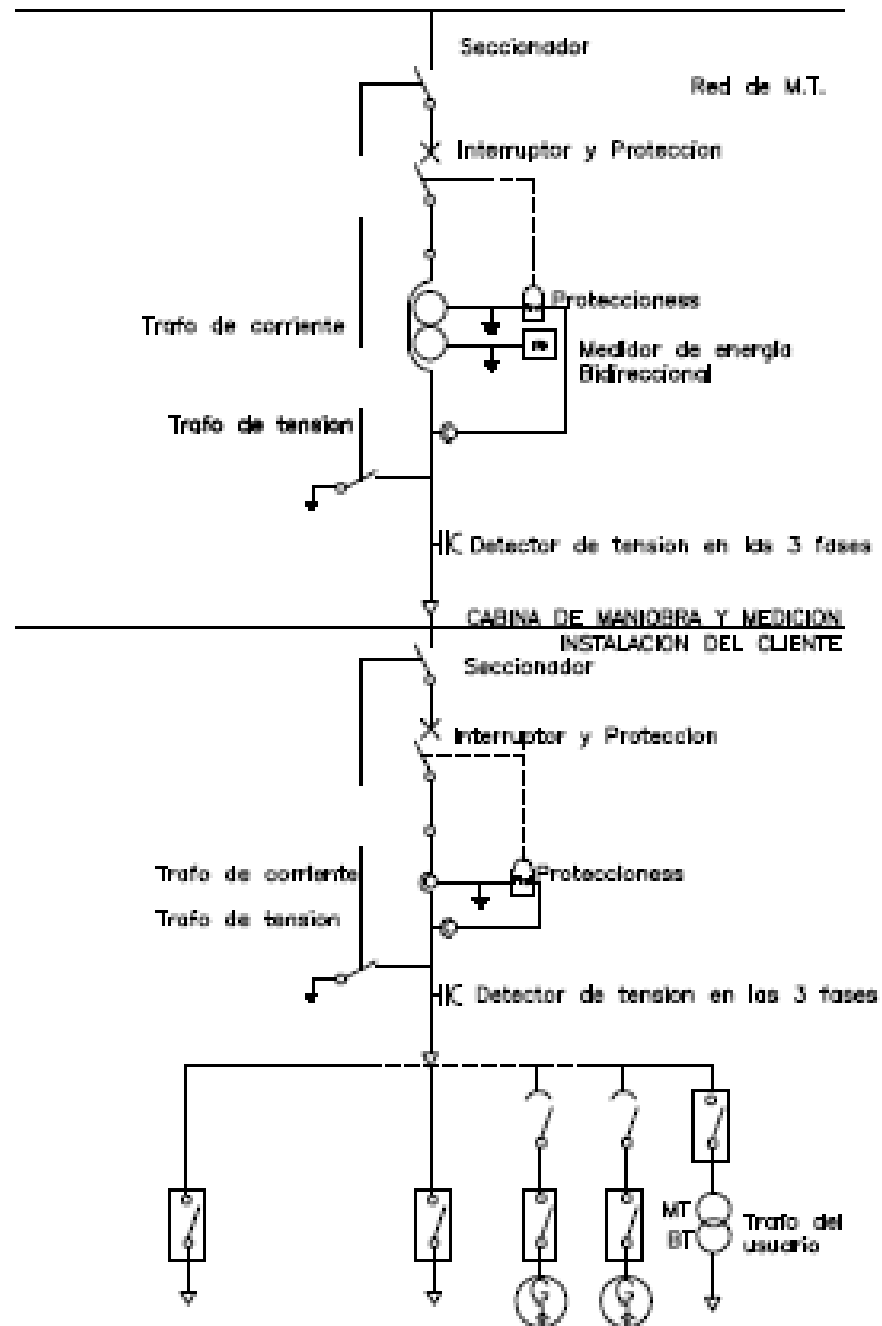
Seccionador

Red de M.T.

Interruptor y Proteccion

Proteccioness

Trafo de corriente

Medidor de energia Bidireccional

Trafo de tension

Detector de tension en las 3 fdses

CABINA DE MANIOBRA Y MEDICION

INSTALACION DEL CLIENTE

Seccionador

Interruptor y Proteccion

Trafo de corriente

Proteccioness

Trafo de tension

Detector de tension en las 3 fases

MT

BT

Trafo del usuario